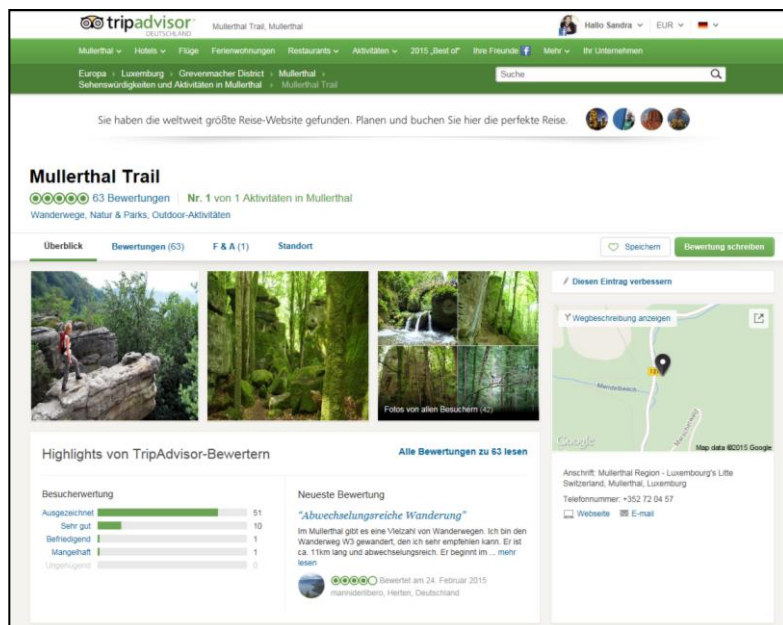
tripadvisor DEUTSCHLAND

Mullerthal Trail, Mullerthal

Hallo Sandra ∨ EUR ∨

Mullerthal ∨ Hotels ∨ Flüge Ferienwohnungen Restaurants ∨ Aktivitäten ∨ 2015 „Best of" Ihre Freunde Mehr ∨ Ihr Unternehmen

Europa › Luxemburg › Grevenmacher District › Mullerthal › Sehenswürdigkeiten und Aktivitäten in Mullerthal › Mullerthal Trail

Suche

Sie haben die weltweit größte Reise-Website gefunden. Planen und buchen Sie hier die perfekte Reise.

Mullerthal Trail

63 Bewertungen | Nr. 1 von 1 Aktivitäten in Mullerthal

Wanderwege, Natur & Parks, Outdoor-Aktivitäten

Überblick Bewertungen (63) F & A (1) Standort

Speichern Bewertung schreiben

Fotos von allen Besuchern (42)

Diesen Eintrag verbessern

Wegbeschreibung anzeigen

Mandelbaach

Google Map data ©2015 Google

Highlights von TripAdvisor-Bewertern

Alle Bewertungen zu 63 lesen

Besucherwertung

| | |
|---|---|
| Ausgezeichnet | 51 |
| Sehr gut | 10 |
| Befriedigend | 1 |
| Mangelhaft | 1 |
| Ungenügend | 0 |

Neueste Bewertung

"Abwechselungsreiche Wanderung"

Im Mullerthal gibt es eine Vielzahl von Wanderwegen. Ich bin den Wanderweg W3 gewandert, den ich sehr empfehlen kann. Er ist ca. 11km lang und abwechselungsreich. Er beginnt im ... mehr lesen

Bewertet am 24. Februar 2015

mannidertibero, Herten, Deutschland

Anschrift: Mullerthal Region - Luxembourg's Litte Switzerland, Mullerthal, Luxemburg

Telefonnummer: +352 72 04 57

Webseite E-mail